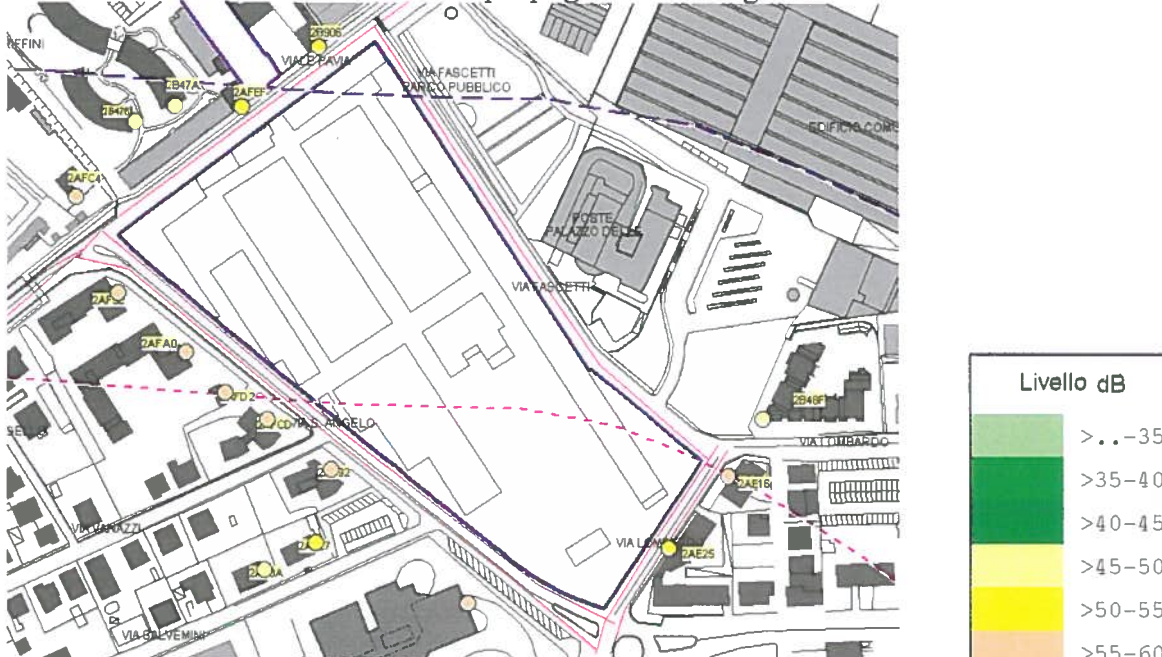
EFFINI
2B906
VIALE PAVIA
2B47A
2AFEF
VIA FASCETTI
PARCO PUBBLICO
2B470
EDIFICIO COM
2AFC4
POSTE
PALAZZO DELLE
VIA FASCETTI
2AF5
2AFA0
2AFD2
2AFCD
VIA S. ANGELO
SE
2B48F
VIA LOMBARDO
2AE16
2AFB2
VIA VANAZZI
VIA LOMBARDO
2AE25
2AF07
2AF0A
VIA SALVEMINI

Livello dB
>..-35
>35-40
>40-45
>45-50
>50-55
>55-60